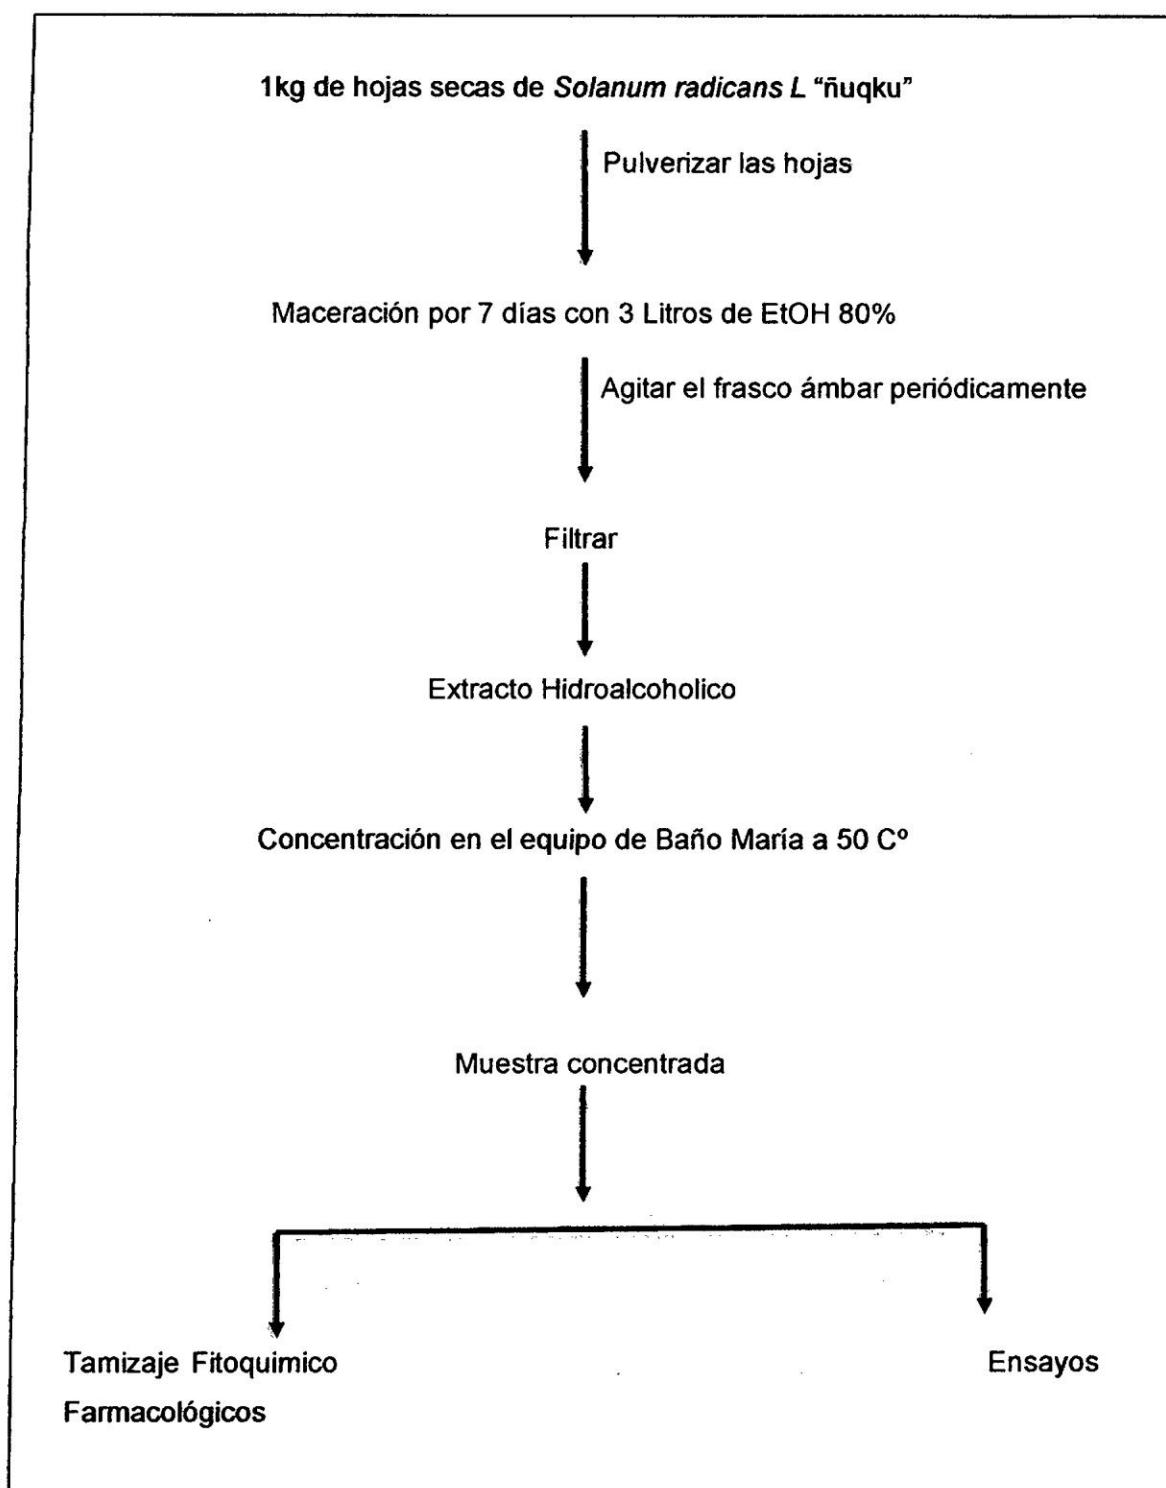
1kg de hojas secas de *Solanum radicans L* "ñuqku"

Pulverizar las hojas

Maceración por 7 días con 3 Litros de EtOH 80%

Agitar el frasco ámbar periódicamente

Filtrar

Extracto Hidroalcoholico

Concentración en el equipo de Baño María a 50 C°

Muestra concentrada

Tamizaje Fitoquimico

Ensayos

Farmacológicos